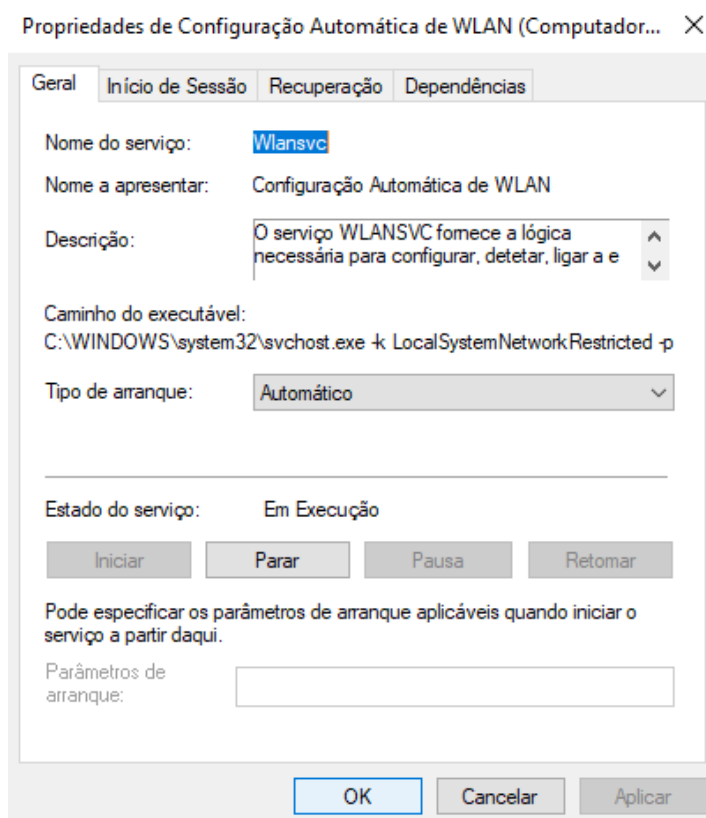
Propriedades de Configuração Automática de WLAN (Computador... ✕

Geral | Início de Sessão | Recuperação | Dependências

Nome do serviço: Wlansvc

Nome a apresentar: Configuração Automática de WLAN

Descrição: O serviço WLANSVC fornece a lógica necessária para configurar, detetar, ligar a e

Caminho do executável:
C:\WINDOWS\system32\svchost.exe -k LocalSystemNetworkRestricted -p

Tipo de arranque: Automático

Estado do serviço: Em Execução

Iniciar | Parar | Pausa | Retomar

Pode especificar os parâmetros de arranque aplicáveis quando iniciar o serviço a partir daqui.

Parâmetros de arranque:

OK | Cancelar | Aplicar